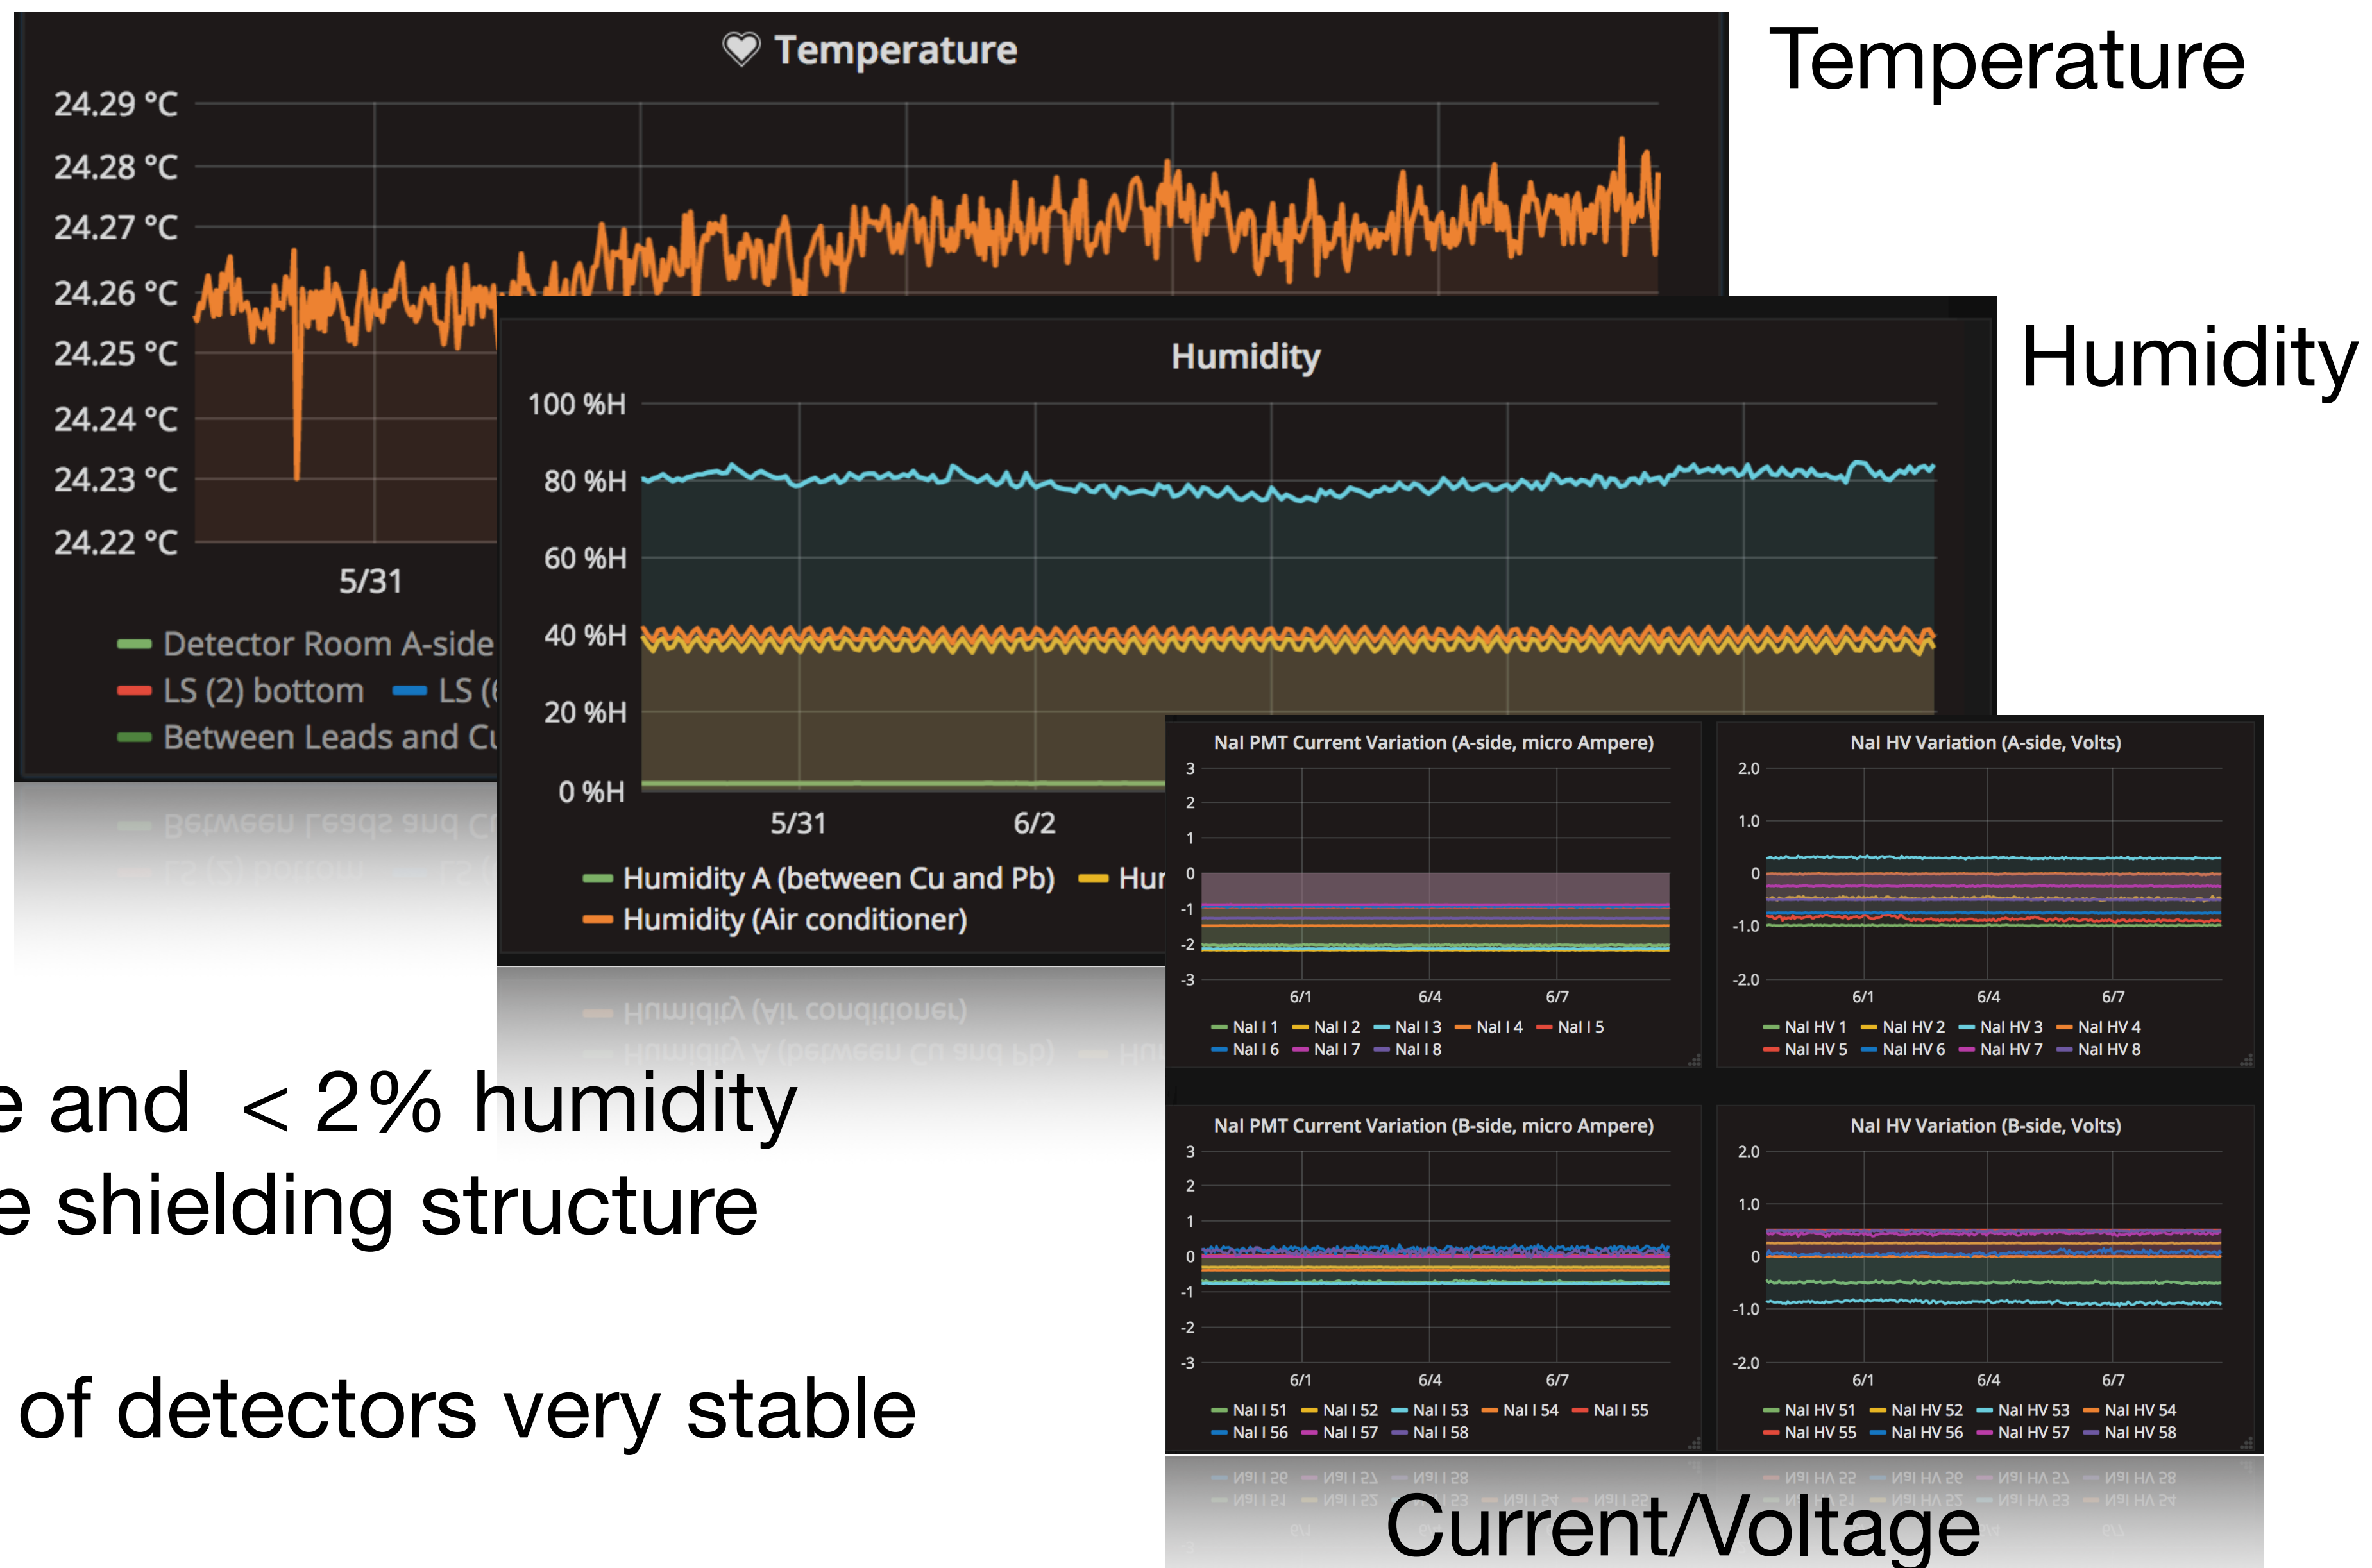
Temperature

24.29 °C
24.28 °C
24.27 °C
24.26 °C
24.25 °C
24.24 °C
24.23 °C
24.22 °C
5/31

Detector Room A-side
LS (2) bottom LS (
Between Leads and Cu

Temperature

Humidity

100 %H
80 %H
60 %H
40 %H
20 %H
0 %H
5/31 6/2

Humidity A (between Cu and Pb) Hur
Humidity (Air conditioner)

Humidity

NaI PMT Current Variation (A-side, micro Ampere)
3 2 1 0 -1 -2 -3
6/1 6/4 6/7
NaI I 1 NaI I 2 NaI I 3 NaI I 4 NaI I 5
NaI I 6 NaI I 7 NaI I 8

NaI HV Variation (A-side, Volts)
2.0 1.0 0 -1.0 -2.0
6/1 6/4 6/7
NaI HV 1 NaI HV 2 NaI HV 3 NaI HV 4
NaI HV 5 NaI HV 6 NaI HV 7 NaI HV 8

NaI PMT Current Variation (B-side, micro Ampere)
3 2 1 0 -1 -2 -3
6/1 6/4 6/7
NaI I 51 NaI I 52 NaI I 53 NaI I 54 NaI I 55
NaI I 56 NaI I 57 NaI I 58

NaI HV Variation (B-side, Volts)
2.0 1.0 0 -1.0 -2.0
6/1 6/4 6/7
NaI HV 51 NaI HV 52 NaI HV 53 NaI HV 54
NaI HV 55 NaI HV 56 NaI HV 57 NaI HV 58

e and $< 2\%$ humidity
e shielding structure

of detectors very stable

Current/Voltage